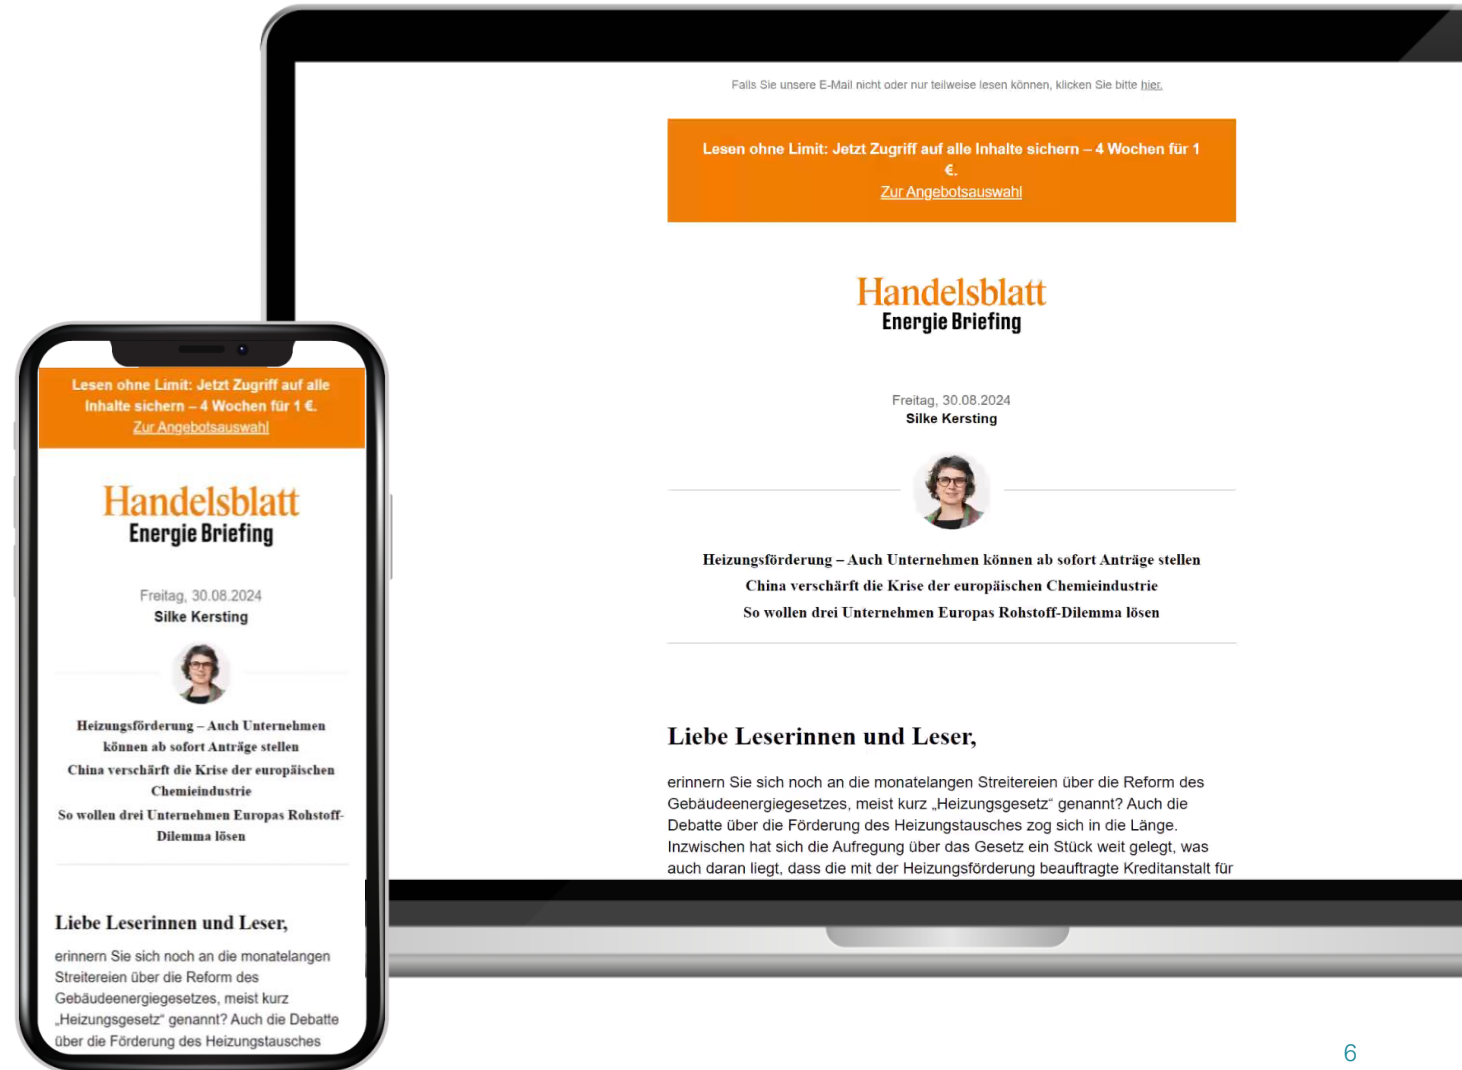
Falls Sie unsere E-Mail nicht oder nur teilweise lesen können, klicken Sie bitte hier.

Lesen ohne Limit: Jetzt Zugriff auf alle Inhalte sichern – 4 Wochen für 1 €.
Zur Angebotsauswahl

Handelsblatt
Energie Briefing

Freitag, 30.08.2024
Silke Kersting

Heizungsförderung – Auch Unternehmen können ab sofort Anträge stellen
China verschärft die Krise der europäischen Chemieindustrie
So wollen drei Unternehmen Europas Rohstoff-Dilemma lösen

Liebe Leserinnen und Leser,

erinnern Sie sich noch an die monatelangen Streitereien über die Reform des Gebäudeenergiegesetzes, meist kurz „Heizungsgesetz" genannt? Auch die Debatte über die Förderung des Heizungstausches zog sich in die Länge. Inzwischen hat sich die Aufregung über das Gesetz ein Stück weit gelegt, was auch daran liegt, dass die mit der Heizungsförderung beauftragte Kreditanstalt für

Lesen ohne Limit: Jetzt Zugriff auf alle Inhalte sichern – 4 Wochen für 1 €.
Zur Angebotsauswahl

Handelsblatt
Energie Briefing

Freitag, 30.08.2024
Silke Kersting

Heizungsförderung – Auch Unternehmen können ab sofort Anträge stellen
China verschärft die Krise der europäischen Chemieindustrie
So wollen drei Unternehmen Europas Rohstoff-Dilemma lösen

Liebe Leserinnen und Leser,

erinnern Sie sich noch an die monatelangen Streitereien über die Reform des Gebäudeenergiegesetzes, meist kurz „Heizungsgesetz" genannt? Auch die Debatte über die Förderung des Heizungstausches

6